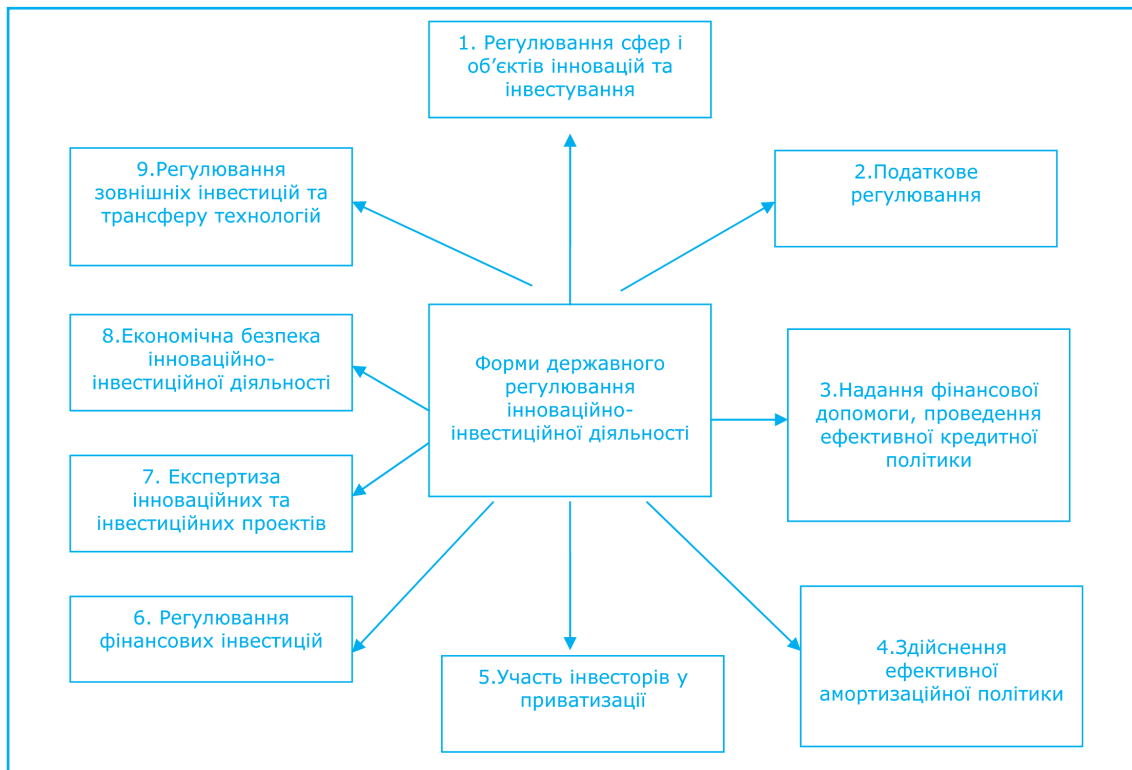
1. Регулювання сфер і об’єктів інновацій та інвестування

9.Регулювання зовнішніх інвестицій та трансферу технологій

2.Податкове регулювання

8.Економічна безпека інноваційно-інвестиційної діяльності

Форми державного регулювання інноваційно-інвестиційної діяльності

3.Надання фінансової допомоги, проведення ефективної кредитної політики

7. Експертиза інноваційних та інвестиційних проектів

6. Регулювання фінансових інвестицій

5.Участь інвесторів у приватизації

4.Здійснення ефективної амортизаційної політики